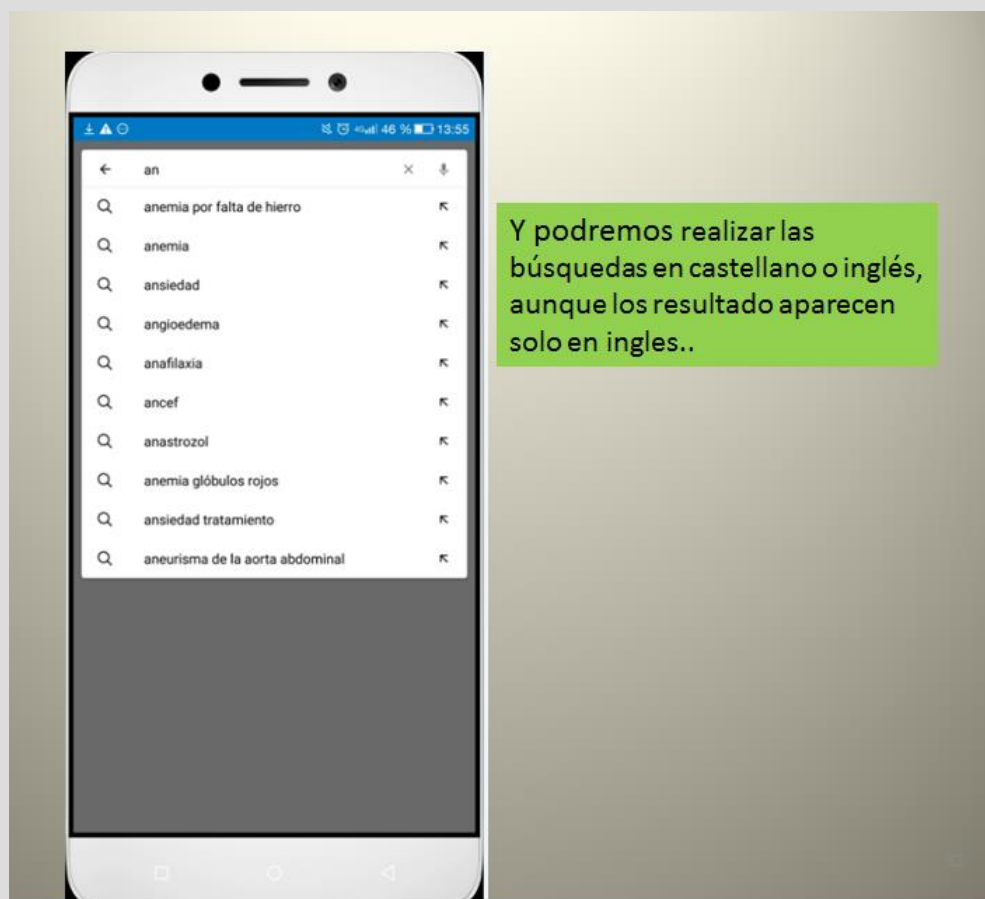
46 % 13:55

an

anemia por falta de hierro

anemia

ansiedad

angioedema

anafilaxia

ancef

anastrozol

anemia glóbulos rojos

ansiedad tratamiento

aneurisma de la aorta abdominal

Y podremos realizar las búsquedas en castellano o inglés, aunque los resultado aparecen solo en ingles..